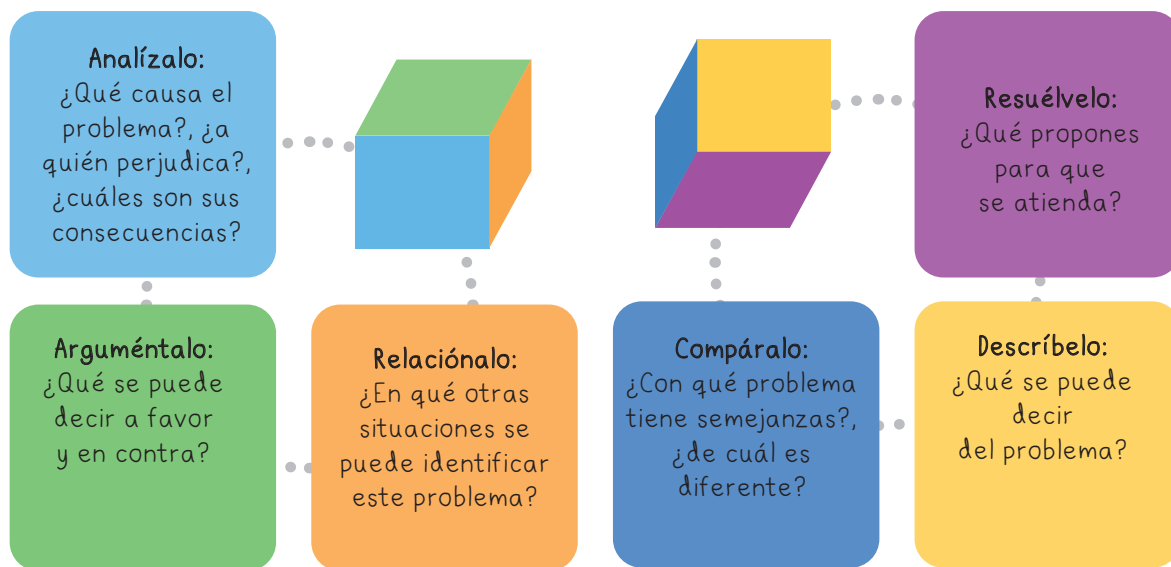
Analízalo:
¿Qué causa el problema?, ¿a quién perjudica?, ¿cuáles son sus consecuencias?

Resuélvelo:
¿Qué propones para que se atienda?

Arguméntalo:
¿Qué se puede decir a favor y en contra?

Relaciónalo:
¿En qué otras situaciones se puede identificar este problema?

Compáralo:
¿Con qué problema tiene semejanzas?, ¿de cuál es diferente?

Descríbelo:
¿Qué se puede decir del problema?